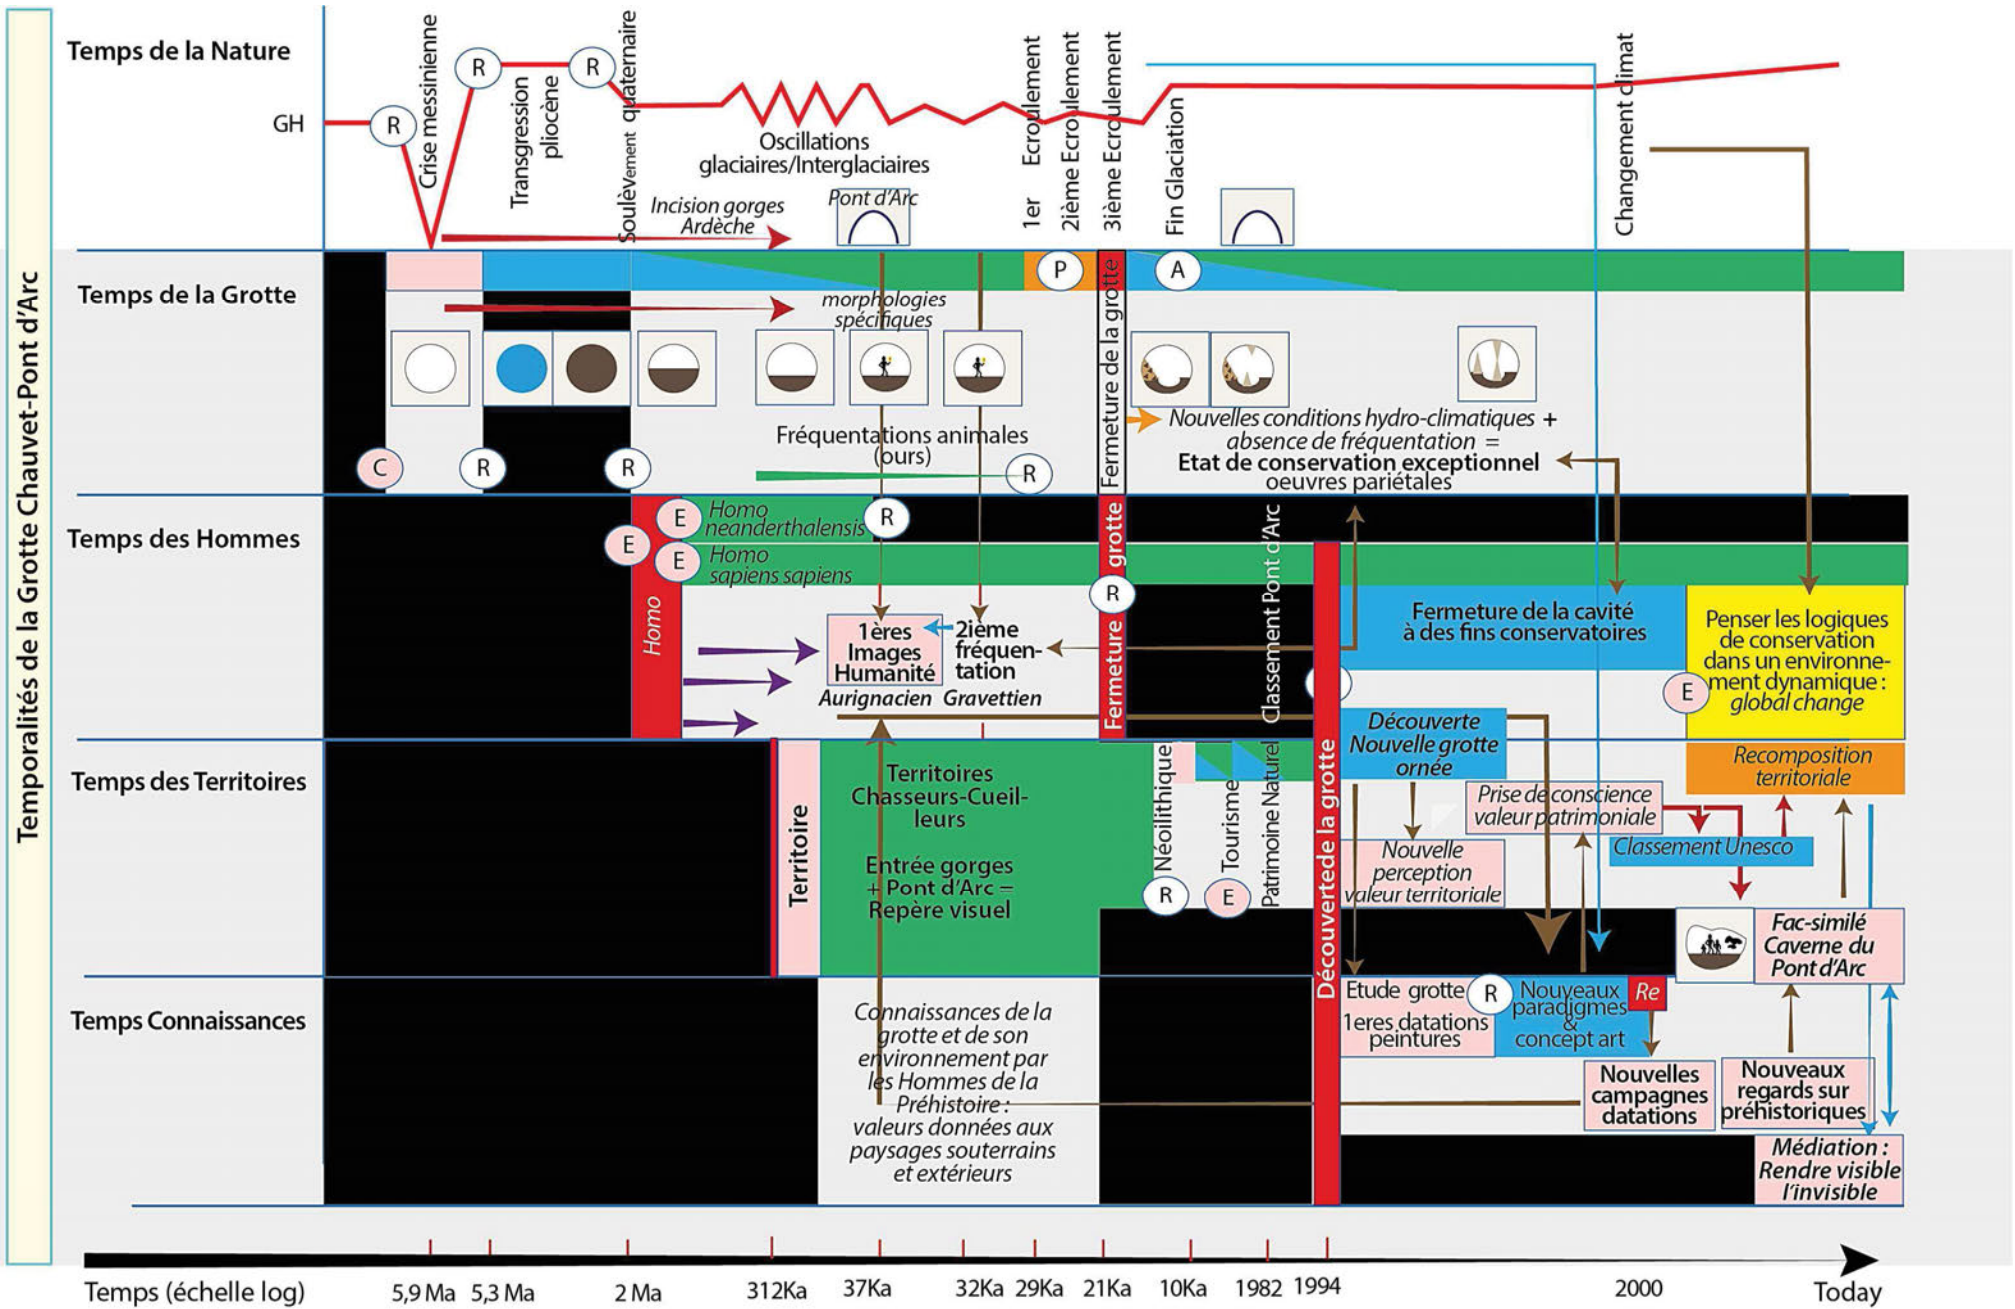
Temporalités de la Grotte Chauvet-Pont d'Arc

Temps de la Nature

GH

R

Crise messinienne

R

Transgression pliocène

R

Soulèvement quaternaire

Oscillations glaciaires/Interglaciaires

Incision gorges Ardèche

Pont d'Arc

1er Ecroulement

2ième Ecroulement

3ième Ecroulement

Fin Glaciation

Changement climat

Temps de la Grotte

P

A

morphologies spécifiques

Fermeture de la grotte

Nouvelles conditions hydro-climatiques + absence de fréquentation = Etat de conservation exceptionnel oeuvres pariétales

Fréquentations animales (ours)

C

R

R

R

Temps des Hommes

E

Homo neanderthalensis

R

E

E

Homo sapiens sapiens

Homo

R

Fermeture grotte

1ères Images Humanité

2ième fréquentation

Aurignacien Gravettien

Classement Pont d'Arc

Fermeture de la cavité à des fins conservatoires

Penser les logiques de conservation dans un environnement dynamique : global change

E

Découverte Nouvelle grotte ornée

Temps des Territoires

Territoire

Territoires Chasseurs-Cueilleurs

Entrée gorges + Pont d'Arc = Repère visuel

Néolithique

Tourisme

Patrimoine Naturel

R

E

Découvertede la grotte

Recomposition territoriale

Prise de conscience valeur patrimoniale

Classement Unesco

Nouvelle perception valeur territoriale

Fac-similé Caverne du Pont d'Arc

Temps Connaissances

Connaissances de la grotte et de son environnement par les Hommes de la Préhistoire : valeurs données aux paysages souterrains et extérieurs

Etude grotte

R

Nouveaux paradigmes & concept art

Re

1eres datations peintures

Nouvelles campagnes datations

Nouveaux regards sur préhistoriques

Médiation : Rendre visible l'invisible

Temps (échelle log) 5,9 Ma 5,3 Ma 2 Ma 312Ka 37Ka 32Ka 29Ka 21Ka 10Ka 1982 1994 2000 Today